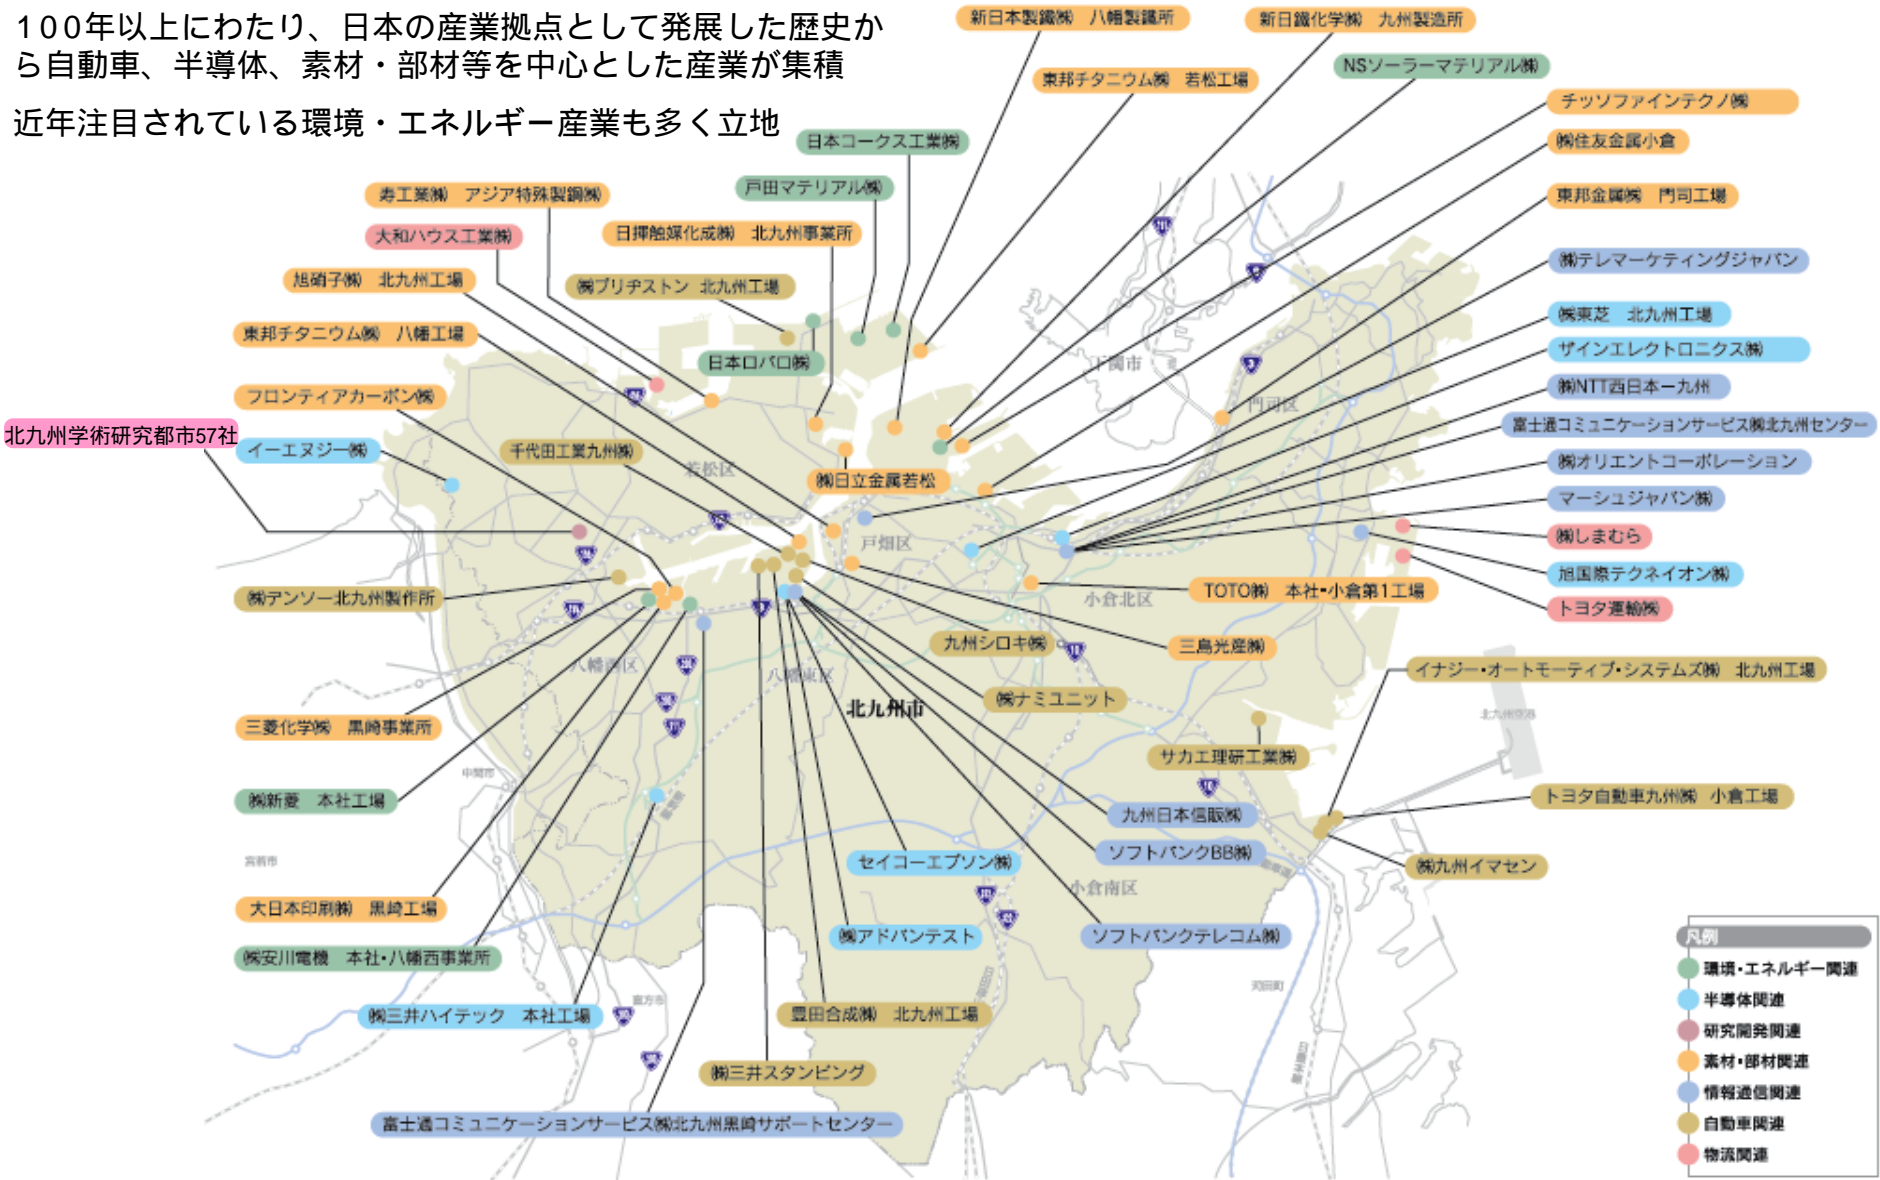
100年以上にわたり、日本の産業拠点として発展した歴史から自動車、半導体、素材・部材等を中心とした産業が集積

近年注目されている環境・エネルギー産業も多く立地

新日本製鐵(株) 八幡製鐵所
新日鐵化学(株) 九州製造所
NSソーラーマテリアル(株)
東邦チタニウム(株) 若松工場
チッソファインテクノ(株)
(株)住友金属小倉
日本コークス工業(株)
東邦金属(株) 門司工場
戸田マテリアル(株)
寿工業(株) アジア特殊製鋼(株)
大和ハウス工業(株)
日揮触媒化成(株) 北九州事業所
(株)テレマーケティングジャパン
旭硝子(株) 北九州工場
(株)ブリヂストン 北九州工場
(株)東芝 北九州工場
東邦チタニウム(株) 八幡工場
日本ロバロ(株)
ザインエレクトロニクス(株)
下関市
(株)NTT西日本ー九州
フロンティアカーボン(株)
門司区
富士通コミュニケーションサービス(株)北九州センター
北九州学術研究都市57社
イーエヌジー(株)
千代田工業九州(株)
若松区
(株)オリエントコーポレーション
(株)日立金属若松
マーシュジャパン(株)
(株)しまむら
戸畑区
旭国際テクネイオン(株)
(株)デンソー北九州製作所
TOTO(株) 本社・小倉第1工場
トヨタ運輸(株)
小倉北区
九州シロキ(株)
三島光産(株)
八幡西区
イナジー・オートモーティブ・システムズ(株) 北九州工場
八幡東区
北九州市
(株)ナミユニット
北九州空港
三菱化学(株) 黒崎事業所
サカエ理研工業(株)
中間市
(株)新菱 本社工場
トヨタ自動車九州(株) 小倉工場
九州日本信販(株)
ソフトバンクBB(株)
宮若市
セイコーエプソン(株)
(株)九州イマセン
小倉南区
大日本印刷(株) 黒崎工場
(株)アドバンテスト
ソフトバンクテレコム(株)
(株)安川電機 本社・八幡西事業所
凡例
環境・エネルギー関連
半導体関連
研究開発関連
素材・部材関連
情報通信関連
自動車関連
物流関連
(株)三井ハイテック 本社工場
直方市
豊田合成(株) 北九州工場
苅田町
(株)三井スタンピング
富士通コミュニケーションサービス(株)北九州黒崎サポートセンター